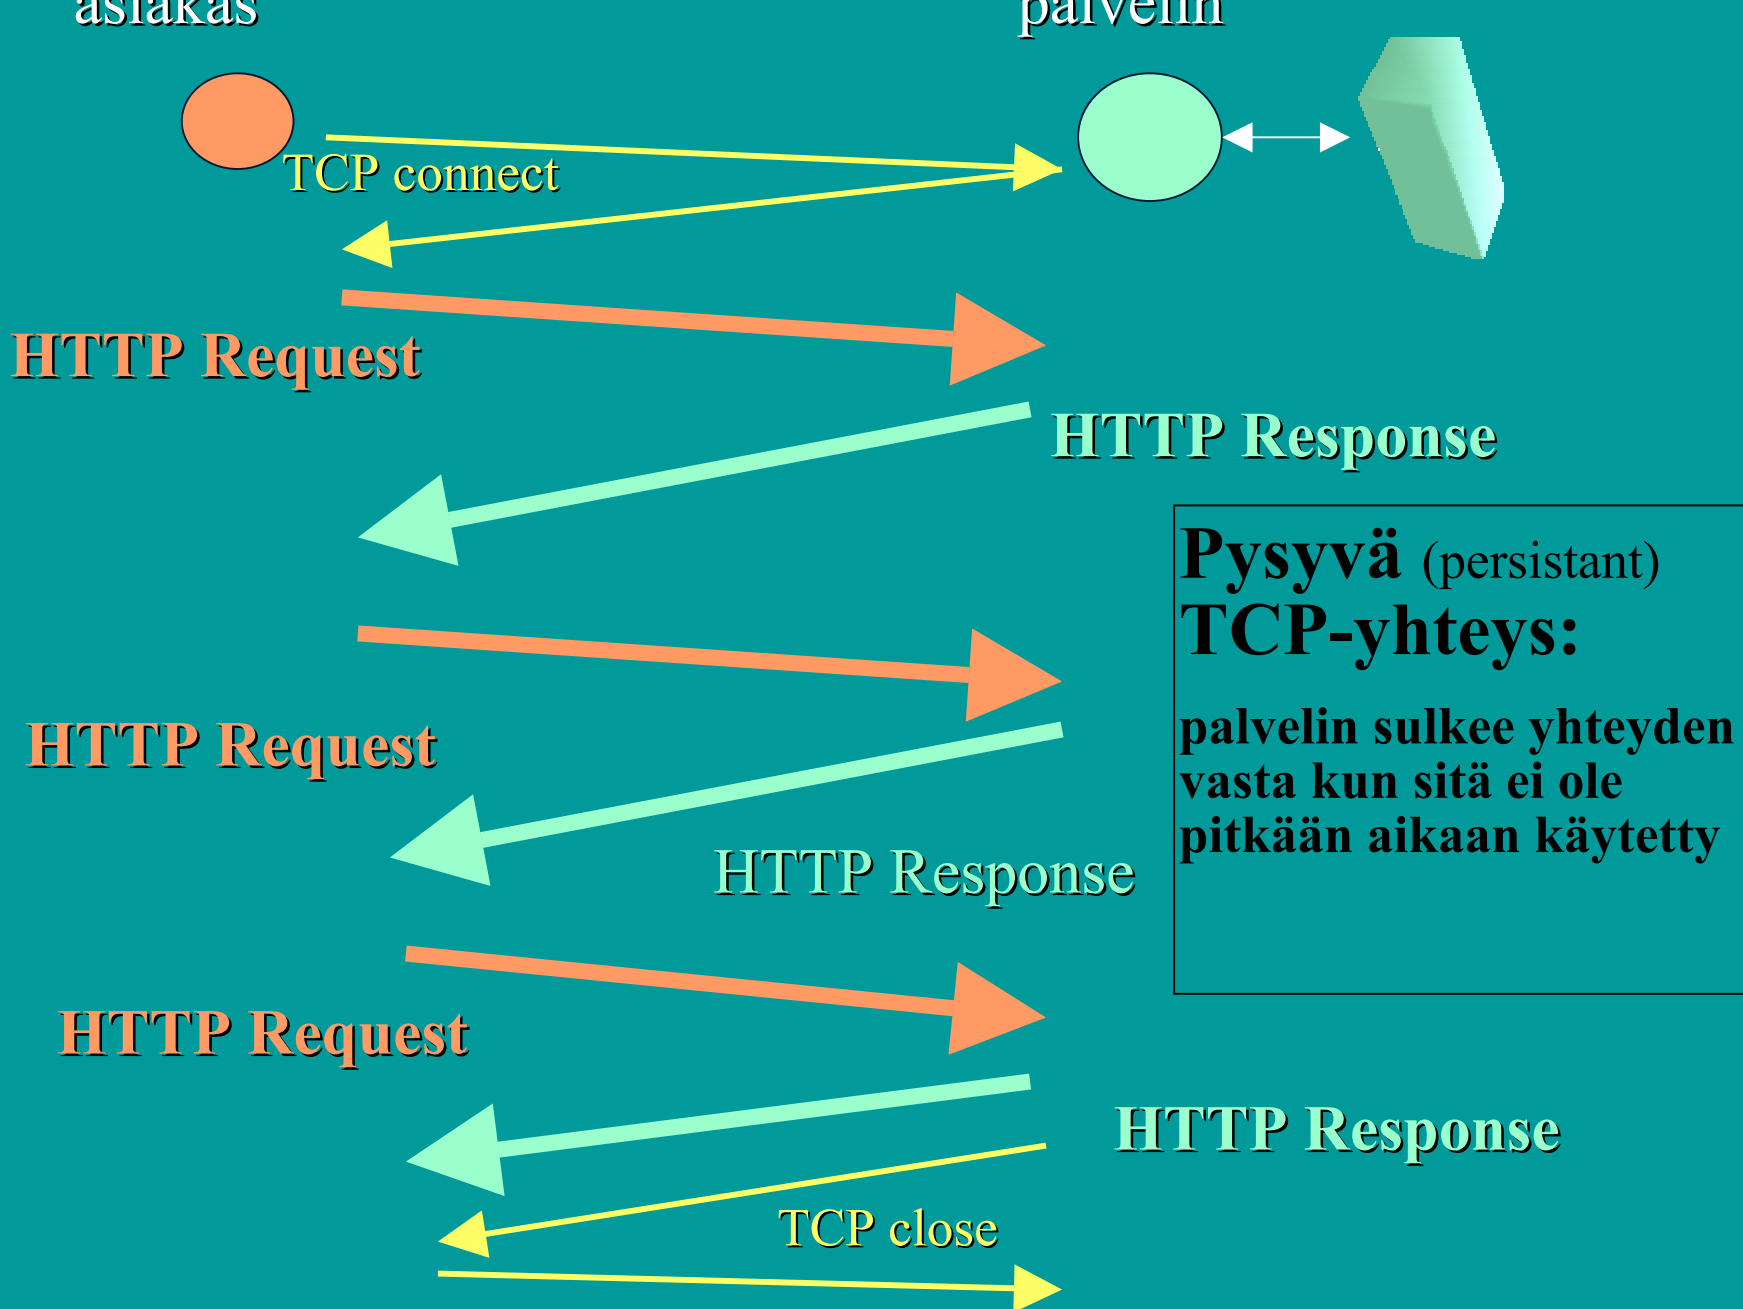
asiakas

palvelin

TCP connect

HTTP Request

HTTP Response

Pysyvä (persistant) TCP-yhteys:

palvelin sulkee yhteyden vasta kun sitä ei ole pitkään aikaan käytetty

HTTP Request

HTTP Response

HTTP Request

HTTP Response

TCP close